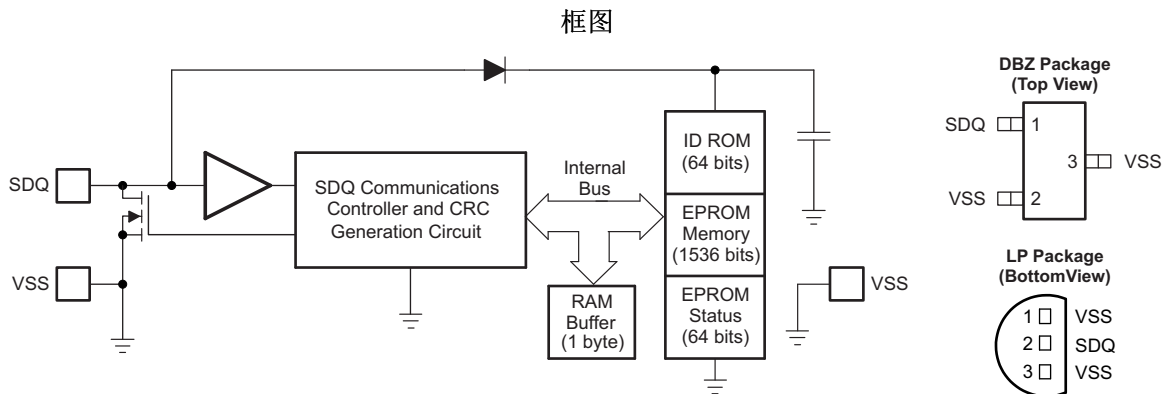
框图

SDQ

VSS

SDQ Communications Controller and CRC Generation Circuit

Internal Bus

RAM Buffer (1 byte)

ID ROM (64 bits)

EPROM Memory (1536 bits)

EPROM Status (64 bits)

VSS

DBZ Package (Top View)

SDQ 1

VSS 2

3 VSS

LP Package (BottomView)

1 VSS

2 SDQ

3 VSS